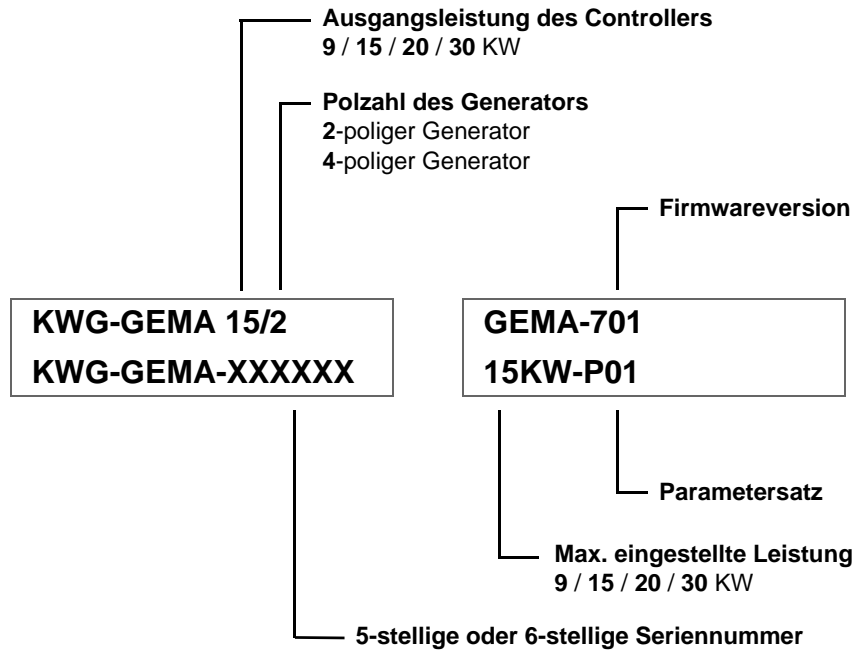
Ausgangsleistung des Controllers
9 / 15 / 20 / 30 KW

Polzahl des Generators
2-poliger Generator
4-poliger Generator

Firmwareversion

KWG-GEMA 15/2
KWG-GEMA-XXXXXX

GEMA-701
15KW-P01

Parametersatz

Max. eingestellte Leistung
9 / 15 / 20 / 30 KW

5-stellige oder 6-stellige Seriennummer